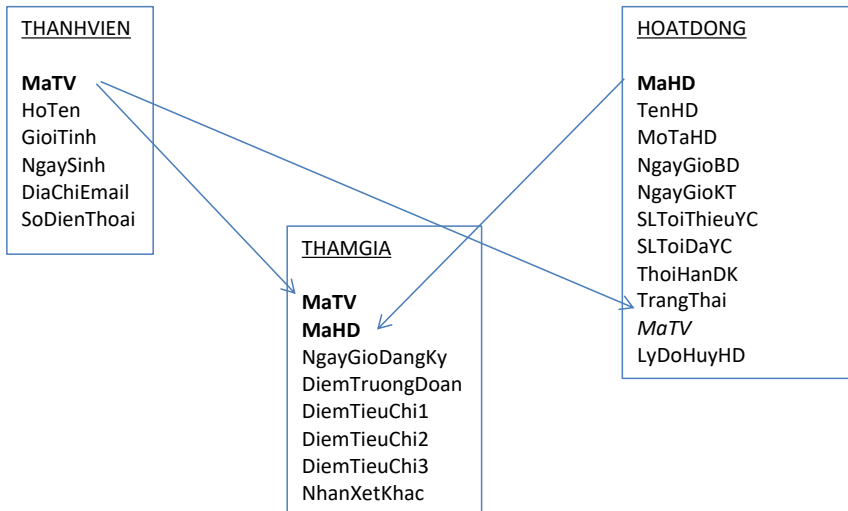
THANHVIEN

**MaTV**
HoTen
GioiTinh
NgaySinh
DiaChiEmail
SoDienThoai

THAMGIA

**MaTV**
**MaHD**
NgayGioDangKy
DiemTruongDoan
DiemTieuChi1
DiemTieuChi2
DiemTieuChi3
NhanXetKhac

HOATDONG

**MaHD**
TenHD
MoTaHD
NgayGioBD
NgayGioKT
SLToiThieuYC
SLToiDaYC
ThoiHanDK
TrangThai
*MaTV*
LyDoHuyHD